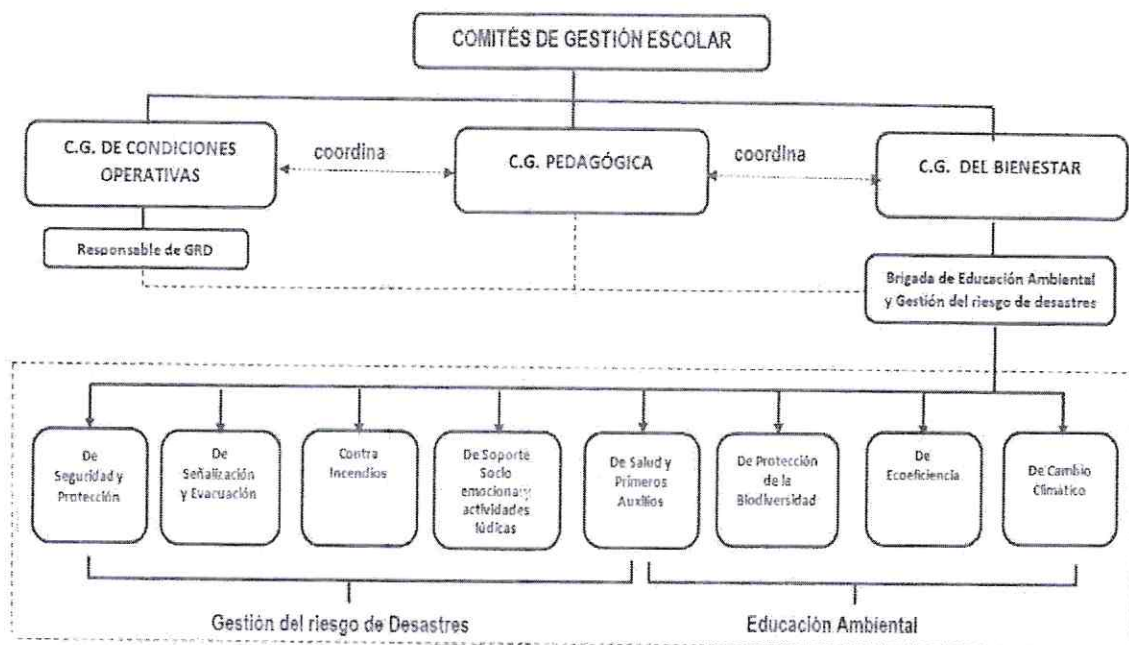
COMITÉS DE GESTIÓN ESCOLAR

C.G. DE CONDICIONES OPERATIVAS

coordina

C.G. PEDAGÓGICA

coordina

C.G. DEL BIENESTAR

Responsable de GRD

Brigada de Educación Ambiental y Gestión del riesgo de desastres

De Seguridad y Protección

De Señalización y Evacuación

Contra Incendios

De Soporte Socio emocional y actividades lúdicas

De Salud y Primeros Auxilios

De Protección de la Biodiversidad

De Ecoeficiencia

De Cambio Climático

Gestión del riesgo de Desastres

Educación Ambiental